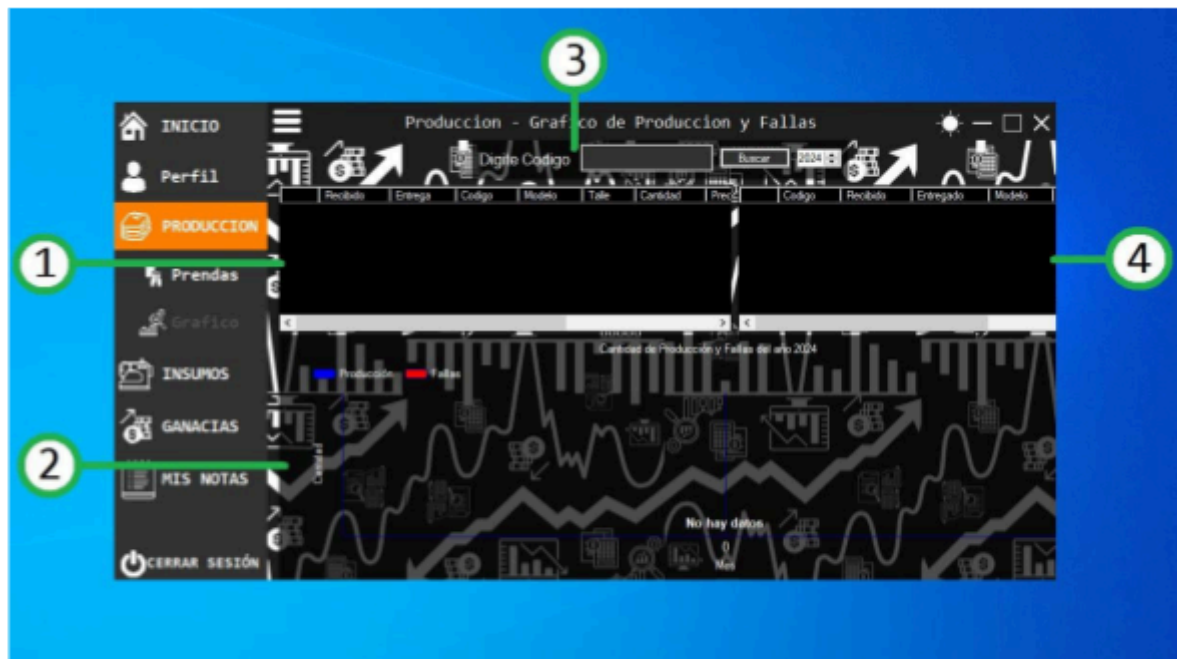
3

INICIO

Perfil

PRODUCCION

Prendas

Grafico

INSUMOS

GANACIAS

MIS NOTAS

CERRAR SESIÓN

Produccion - Grafico de Produccion y Fallas

Digite Codigo

Buscar

2024

| Recibido | Entrega | Codigo | Modelo | Talle | Cantidad | Prec |
|---|---|---|---|---|---|---|

| Codigo | Recibido | Entregado | Modelo |
|---|---|---|---|

Cantidad de Producción y Fallas del año 2024

Producción

Fallas

Cantidad

No hay datos

0

Mes

1

2

4